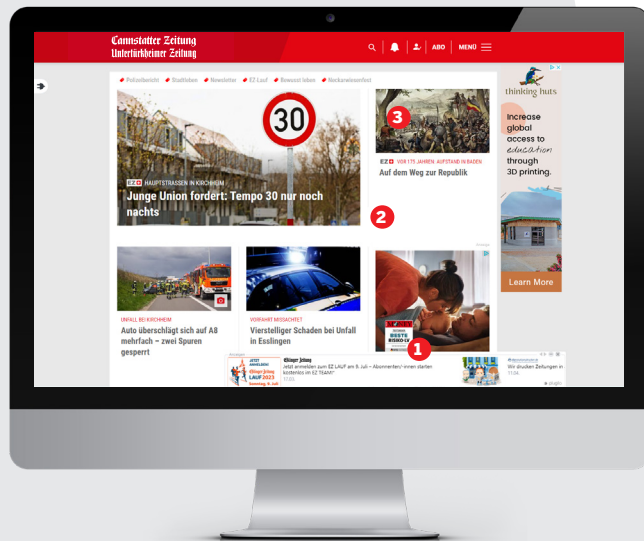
Cannstatter Zeitung
Untertürkheimer Zeitung

ABO | MENÜ

Polizeibericht · Stadtleben · Newsletter · EZ-Lauf · Bewusst leben · Neckarwiesenfest

30

EZ+ HAUPTSTRASSEN IN KIRCHHEIM
Junge Union fordert: Tempo 30 nur noch nachts

3

EZ+ VOR 175 JAHREN: AUFSTAND IN BADEN
Auf dem Weg zur Republik

2

UNFALL BEI KIRCHHEIM
Auto überschlägt sich auf A8 mehrfach – zwei Spuren gesperrt

VORFAHRT MISSACHTET
Vierstelliger Schaden bei Unfall in Esslingen

BESTE RISIKO-LV

1

thinking huts
Increase global access to education through 3D printing.
Learn More

Esslinger Zeitung
Jetzt anmelden zum EZ LAUF am 9. Juli – Abonnenten/-innen starten kostenlos im EZ TEAM!
EZ LAUF 2023
Sonntag, 9. Juli

Wir drucken Zeitungen in